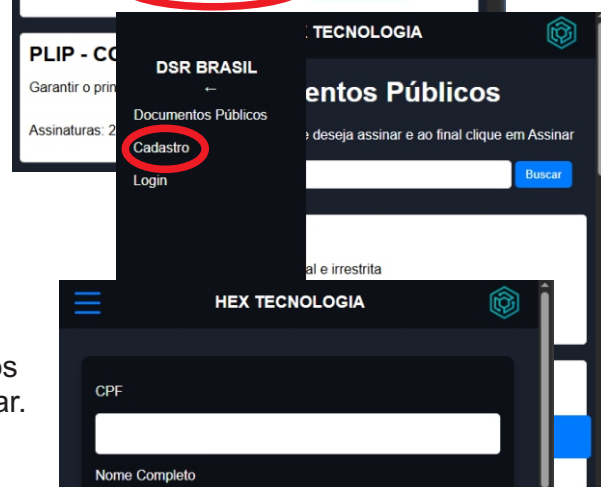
PLIP - CO

Garantir o prin

Assinaturas: 2

DSR BRASIL

←

Documentos Públicos

Cadastro

Login

TECNOLOGIA

entos Públicos

e deseja assinar e ao final clique em Assinar

Buscar

al e irrestrita

HEX TECNOLOGIA

CPF

Nome Completo

os

ar.